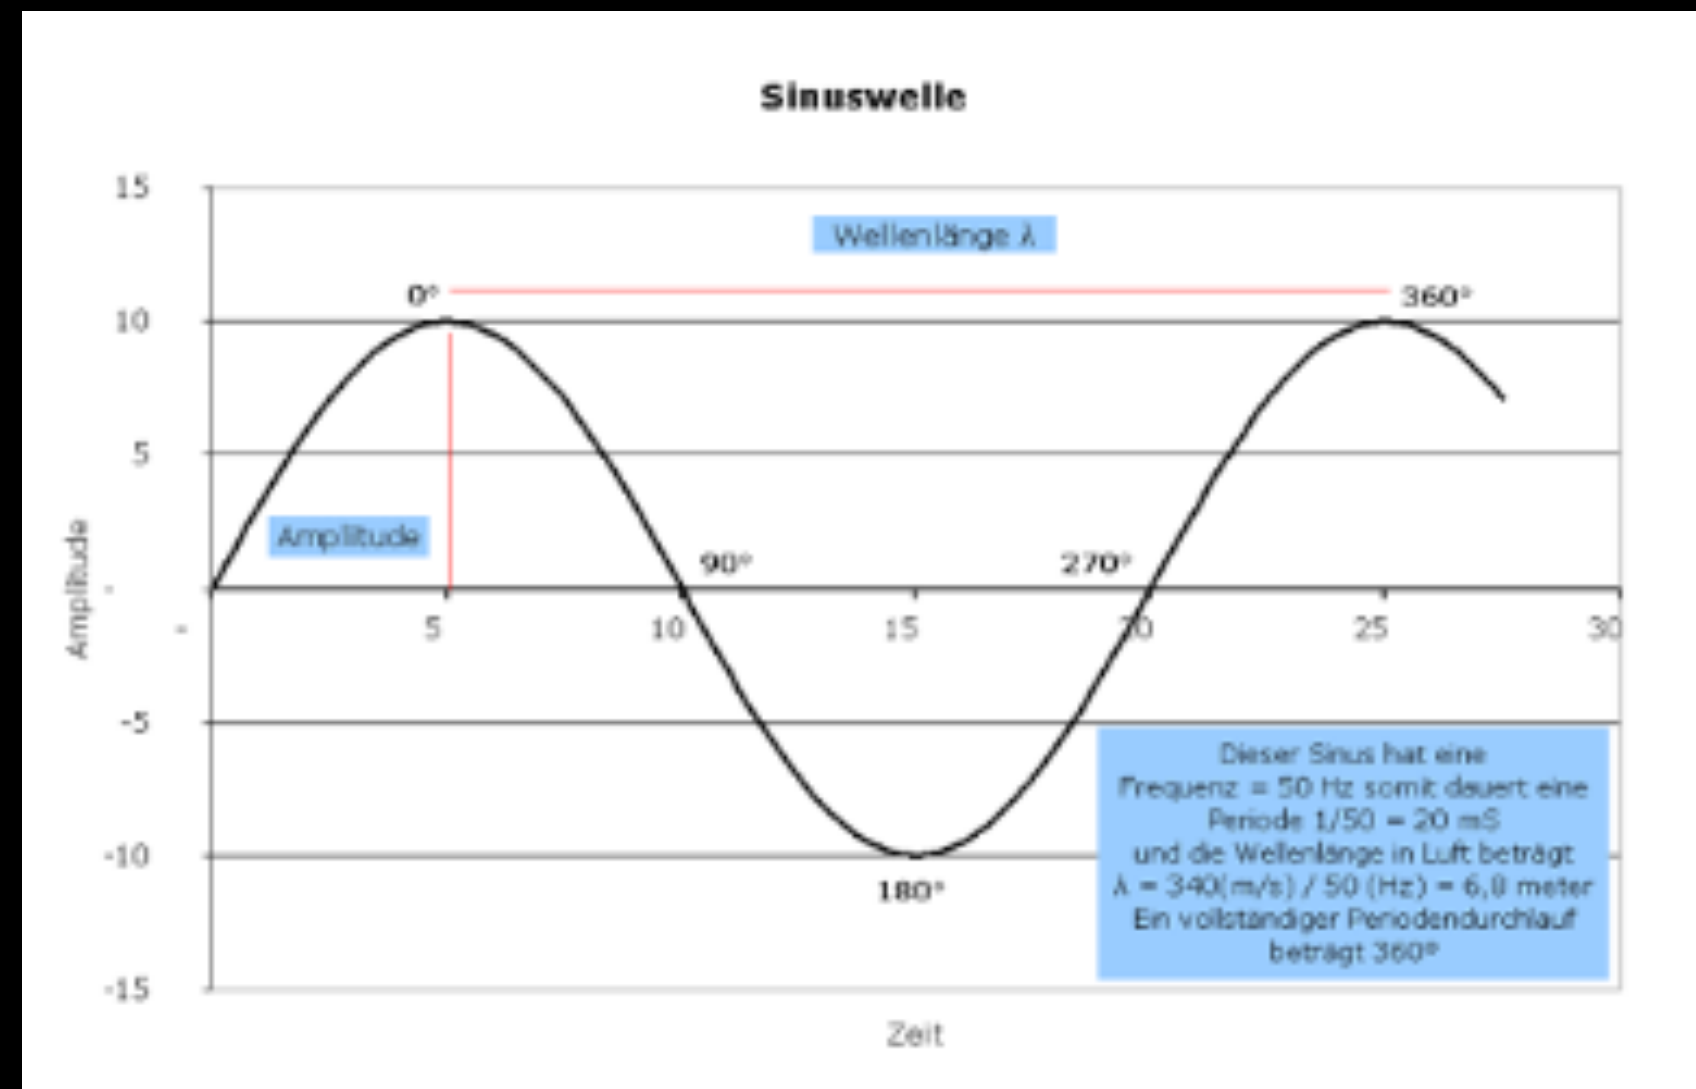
Sinuswelle

15
10
5
-
-5
-10
-15

Amplitude

Wellenlänge λ

0°
360°

Amplitude

90°
270°
180°

-
5
10
15
20
25
30

Dieser Sinus hat eine Frequenz = 50 Hz somit dauert eine Periode 1/50 = 20 mS und die Wellenlänge in Luft beträgt λ = 340(m/s) / 50 (Hz) = 6,8 meter Ein vollständiger Periodendurchlauf beträgt 360°

Zeit